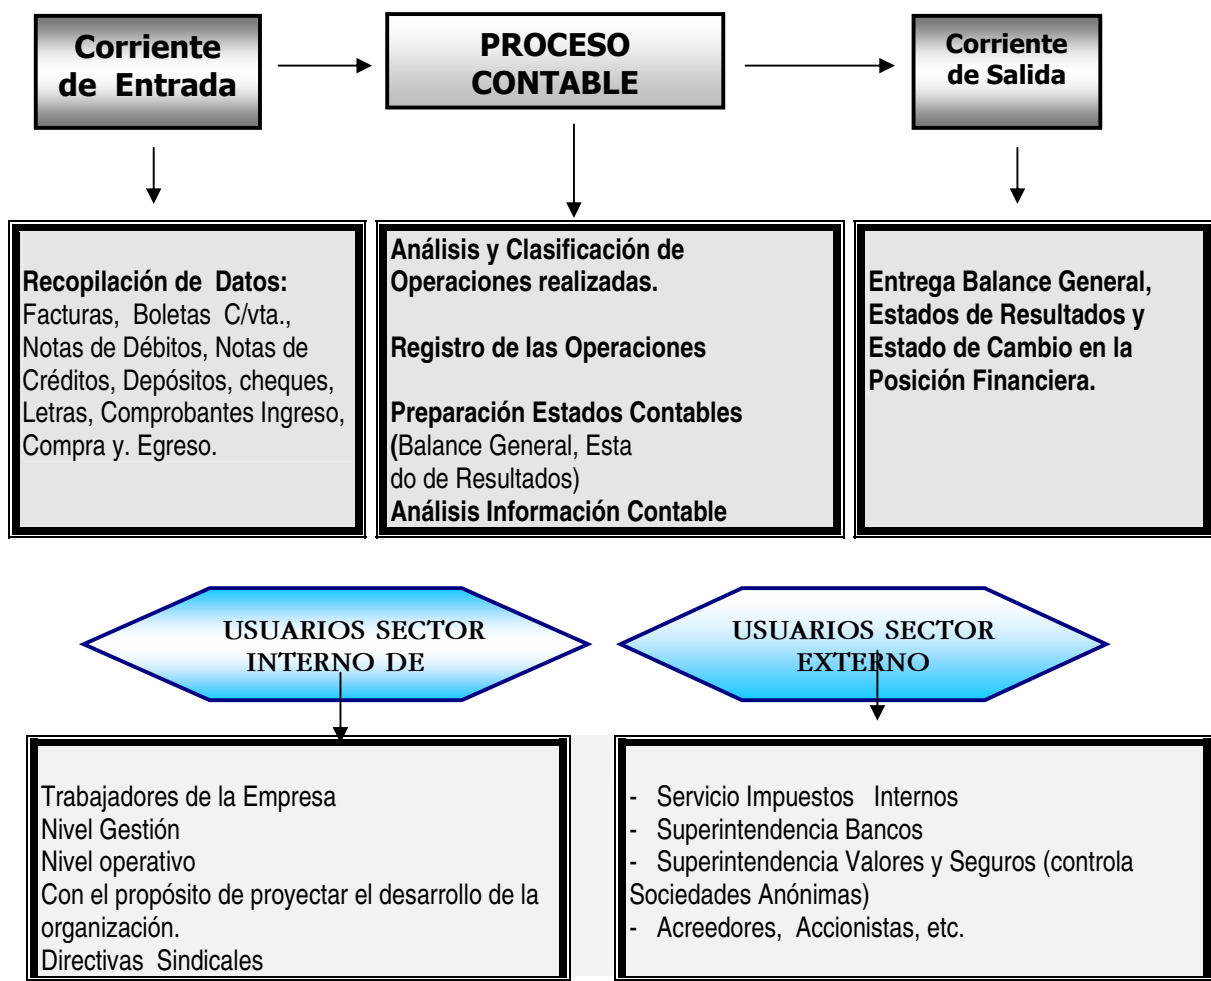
Corriente de Entrada

PROCESO CONTABLE

Corriente de Salida

Recopilación de Datos:
Facturas, Boletas C/vta., Notas de Débitos, Notas de Créditos, Depósitos, cheques, Letras, Comprobantes Ingreso, Compra y. Egreso.

Análisis y Clasificación de Operaciones realizadas.

Registro de las Operaciones

Preparación Estados Contables (Balance General, Esta do de Resultados)
Análisis Información Contable

Entrega Balance General, Estados de Resultados y Estado de Cambio en la Posición Financiera.

USUARIOS SECTOR INTERNO DE

USUARIOS SECTOR EXTERNO

Trabajadores de la Empresa
Nivel Gestión
Nivel operativo
Con el propósito de proyectar el desarrollo de la organización.
Directivas Sindicales

- Servicio Impuestos Internos
- Superintendencia Bancos
- Superintendencia Valores y Seguros (controla Sociedades Anónimas)
- Acreedores, Accionistas, etc.